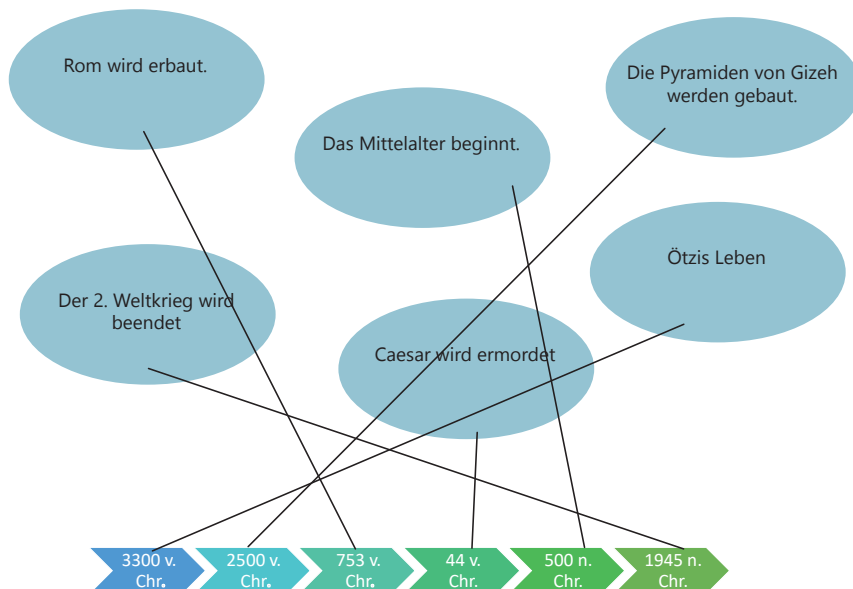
Rom wird erbaut.

Das Mittelalter beginnt.

Die Pyramiden von Gizeh werden gebaut.

Der 2. Weltkrieg wird beendet

Caesar wird ermordet

Ötzis Leben

3300 v. Chr.

2500 v. Chr.

753 v. Chr.

44 v. Chr.

500 n. Chr.

1945 n. Chr.